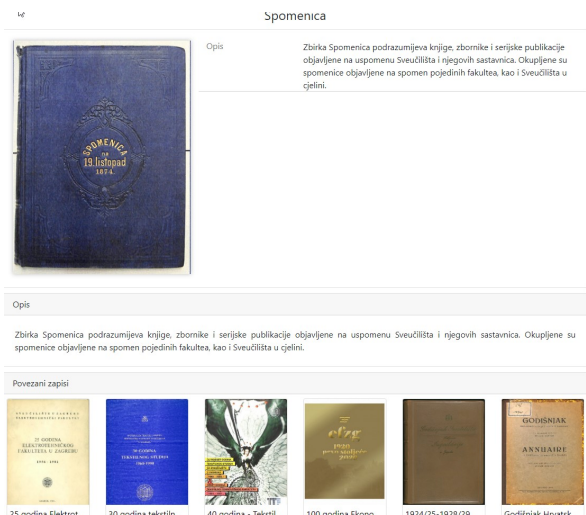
Spomenica

SPOMENICA OD 19. listopad 1874.

Opis

Zbirka Spomenica podrazumijeva knjige, zbornike i serijske publikacije objavljene na uspomenu Sveučilišta i njegovih sastavnica. Okupljene su spomenice objavljene na spomen pojedinih fakultea, kao i Sveučilišta u cjelini.

Opis

Zbirka Spomenica podrazumijeva knjige, zbornike i serijske publikacije objavljene na uspomenu Sveučilišta i njegovih sastavnica. Okupljene su spomenice objavljene na spomen pojedinih fakultea, kao i Sveučilišta u cjelini.

Povezani zapisi

25 godina Elektrot

30 godina tekstiln

40 godina - Tekstil

100 godina Ekono

1924/25-1938/39

Godišnjak Hrvatsk

GODIŠNJAK

ANNUAIRE

efzg

1920